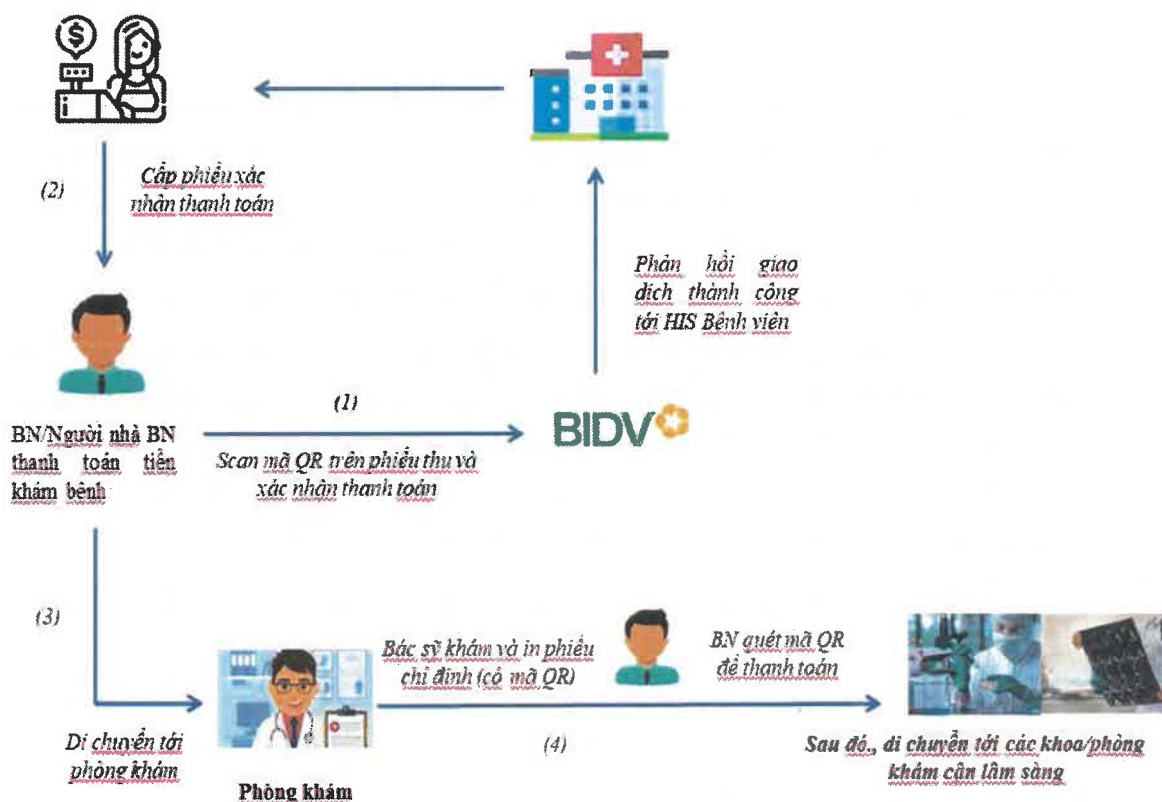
(2)

Cấp phiếu xác nhận thanh toán

Phản hồi giao dịch thành công tới HIS Bệnh viện

(1)

BN/Người nhà BN thanh toán tiền khám bệnh

Scan mã QR trên phiếu thu và xác nhận thanh toán

BIDV

(3)

Bác sỹ khám và in phiếu chỉ định (có mã QR)

BN quét mã QR để thanh toán

Di chuyển tới phòng khám

(4)

Sau đó, di chuyển tới các khoa/phòng khám cận lâm sàng

Phòng khám